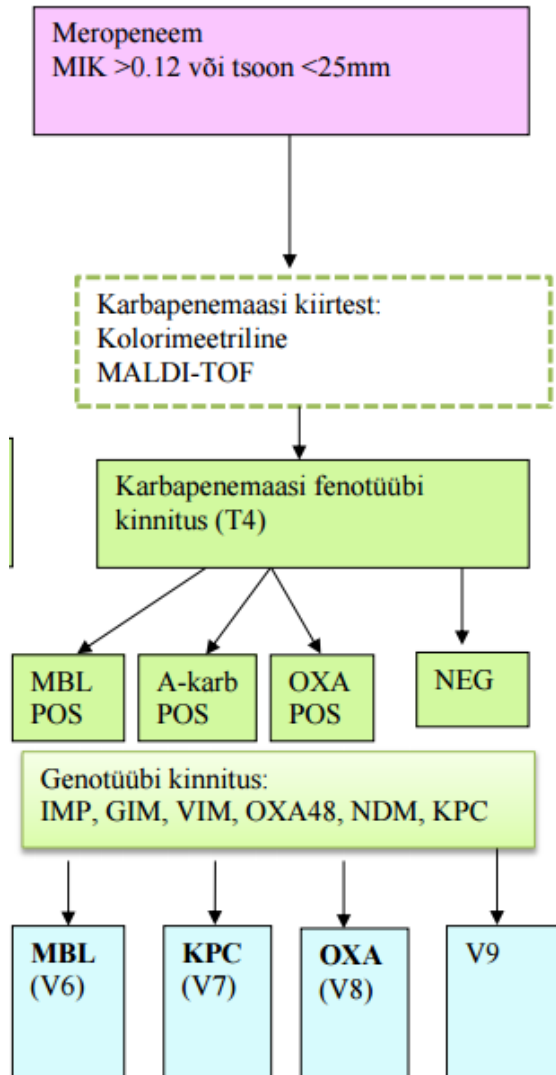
Meropeneem
MIK >0.12 või tsoon <25mm

Karbapenemaasi kiirtest:
Kolorimeetriline
MALDI-TOF

Karbapenemaasi fenotüübi kinnitus (T4)

MBL POS

A-karb POS

OXA POS

NEG

Genotüübi kinnitus:
IMP, GIM, VIM, OXA48, NDM, KPC

**MBL** (V6)

**KPC** (V7)

**OXA** (V8)

V9